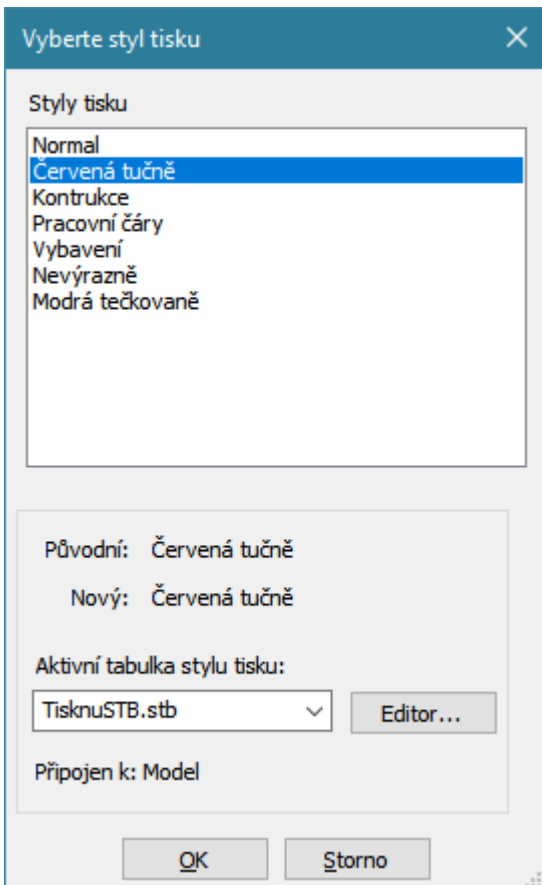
Vyberte styl tisku

Styly tisku

Normal
Červená tučně
Kontrukce
Pracovní čáry
Vybavení
Nevýrazně
Modrá tečkovaně

Původní: Červená tučně

Nový: Červená tučně

Aktivní tabulka stylu tisku:

TisknuSTB.stb

Editor...

Připojen k: Model

OK

Storno